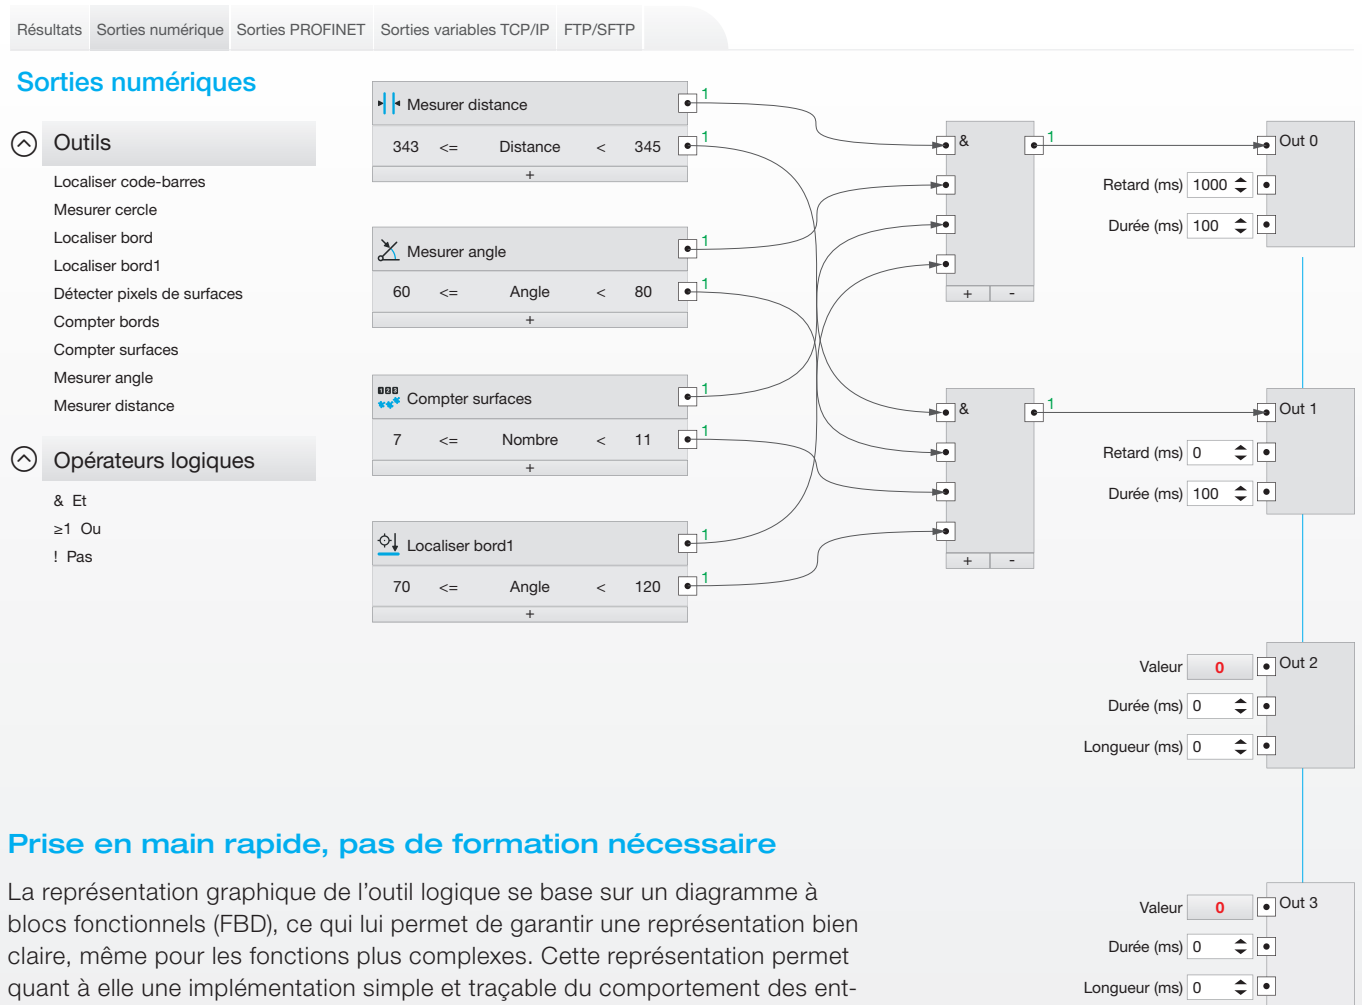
Résultats Sorties numérique Sorties PROFINET Sorties variables TCP/IP FTP/SFTP

Sorties numériques

Outils

Localiser code-barres
Mesurer cercle
Localiser bord
Localiser bord1
Détecter pixels de surfaces
Compter bords
Compter surfaces
Mesurer angle
Mesurer distance

Opérateurs logiques

& Et
≥1 Ou
! Pas

Mesurer distance
343 <= Distance < 345
+

Mesurer angle
60 <= Angle < 80
+

Compter surfaces
7 <= Nombre < 11
+

Localiser bord1
70 <= Angle < 120
+

1
1
1
1
1
1
1
1

&
+ -
1

&
+ -
1

Out 0
Retard (ms) 1000
Durée (ms) 100

Out 1
Retard (ms) 0
Durée (ms) 100

Out 2
Valeur 0
Durée (ms) 0
Longueur (ms) 0

Out 3
Valeur 0
Durée (ms) 0
Longueur (ms) 0

Prise en main rapide, pas de formation nécessaire

La représentation graphique de l’outil logique se base sur un diagramme à blocs fonctionnels (FBD), ce qui lui permet de garantir une représentation bien claire, même pour les fonctions plus complexes. Cette représentation permet quant à elle une implémentation simple et traçable du comportement des ent-